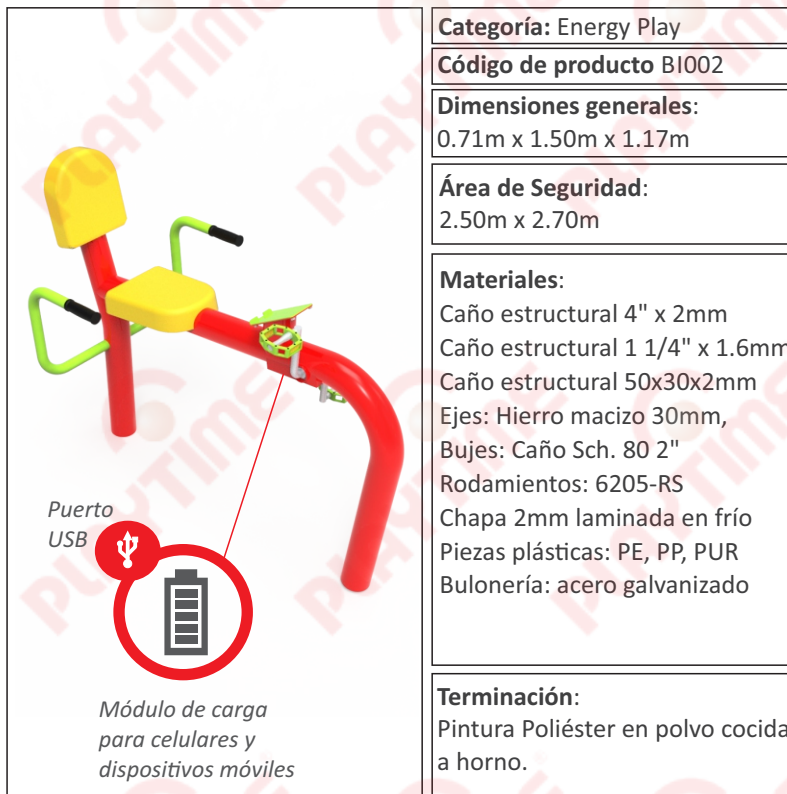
Puerto USB

Módulo de carga para celulares y dispositivos móviles

Categoría: Energy Play

Código de producto BI002

Dimensiones generales:
0.71m x 1.50m x 1.17m

Área de Seguridad:
2.50m x 2.70m

Materiales:
Caño estructural 4" x 2mm
Caño estructural 1 1/4" x 1.6mm
Caño estructural 50x30x2mm
Ejes: Hierro macizo 30mm,
Bujes: Caño Sch. 80 2"
Rodamientos: 6205-RS
Chapa 2mm laminada en frío
Piezas plásticas: PE, PP, PUR
Bulonería: acero galvanizado

Terminación:
Pintura Poliéster en polvo cocida a horno.

PLAYTIME PLAYTIME PLAYTIME